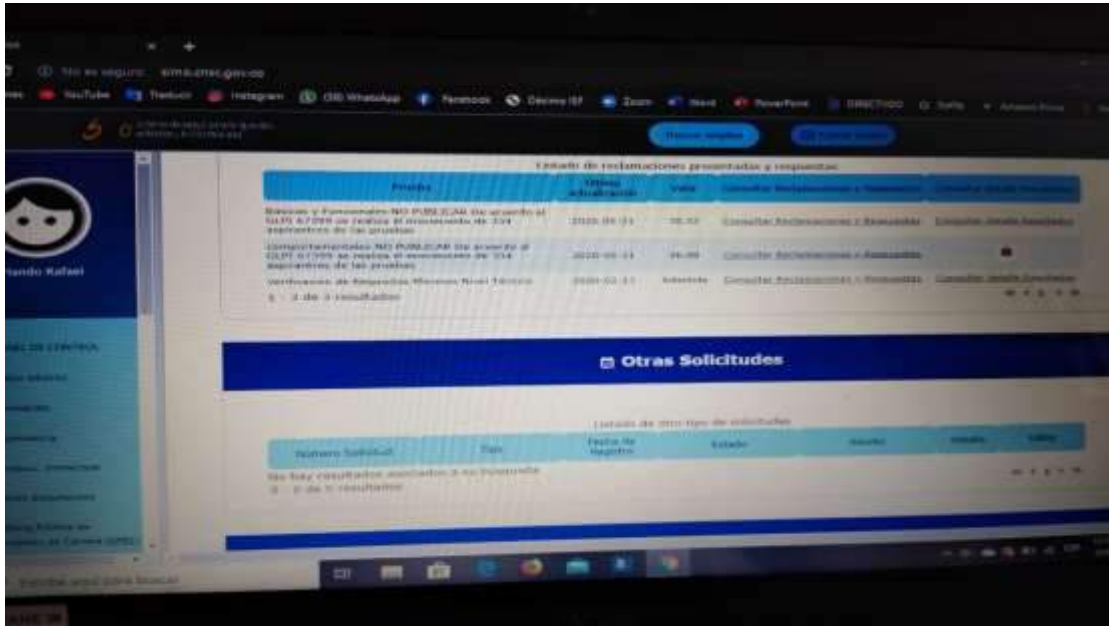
No es seguro | sima.cnsc.gov.co

YouTube | Traducir | Instagram | (30) WhatsApp | Facebook | Décimo IEF | Zoom | Word | PowerPoint | DIRECTIVO

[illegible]

Listado de reclamaciones presentadas y respuestas

| Prueba | Última actualización | Valor | Consultar Reclamaciones y Respuestas | Consultar detalle Resultados |
|---|---|---|---|---|
| Básicas y Funcionales NO PUBLICAR De acuerdo al OLPI 67299 se realiza el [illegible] de 334 aspirantes de las pruebas | 2020-04-21 | 58.32 | Consultar Reclamaciones y Respuestas | Consultar detalle Resultados |
| Comportamentales NO PUBLICAR De acuerdo al OLPI 67299 se realiza el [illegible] de 334 aspirantes de las pruebas | 2020-05-13 | 96.00 | Consultar Reclamaciones y Respuestas | |
| Verificación de Requisitos Mínimos Nivel Técnico | 2020-02-17 | Admitido | Consultar Reclamaciones y Respuestas | Consultar detalle Resultados |

1 - 3 de 3 resultados

Otras Solicitudes

Listado de otro tipo de solicitudes

| Número Solicitud | Tipo | Fecha de Registro | Estado | Asunto | Detalle | Editar |
|---|---|---|---|---|---|---|

No hay resultados asociados a su búsqueda
0 - 0 de 0 resultados

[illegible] Rafael

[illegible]

Escribe aquí para buscar